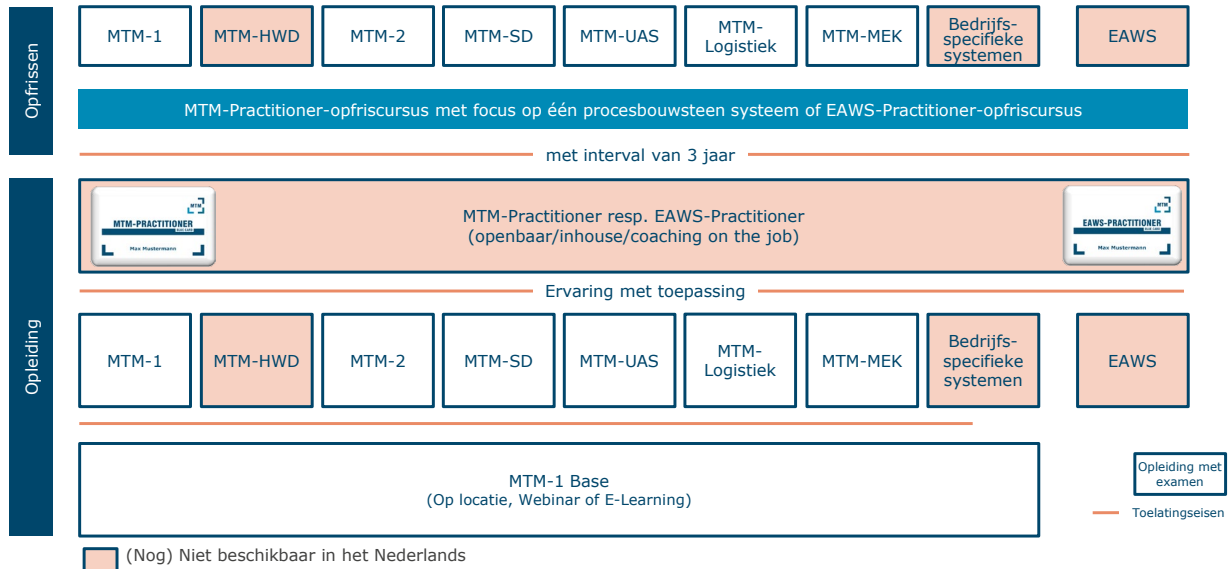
Opfrissen

MTM-1
MTM-HWD
MTM-2
MTM-SD
MTM-UAS
MTM-Logistiek
MTM-MEK
Bedrijfs-specifieke systemen
EAWS

MTM-Practitioner-opfriscursus met focus op één procesbouwsteen systeem of EAWS-Practitioner-opfriscursus

met interval van 3 jaar

Opleiding

MTM-PRACTITIONER
Max Mustermann

MTM-Practitioner resp. EAWS-Practitioner
(openbaar/inhouse/coaching on the job)

EAWS-PRACTITIONER
Max Mustermann

Ervaring met toepassing

MTM-1
MTM-HWD
MTM-2
MTM-SD
MTM-UAS
MTM-Logistiek
MTM-MEK
Bedrijfs-specifieke systemen
EAWS

MTM-1 Base
(Op locatie, Webinar of E-Learning)

Opleiding met examen

Toelatingseisen

(Nog) Niet beschikbaar in het Nederlands